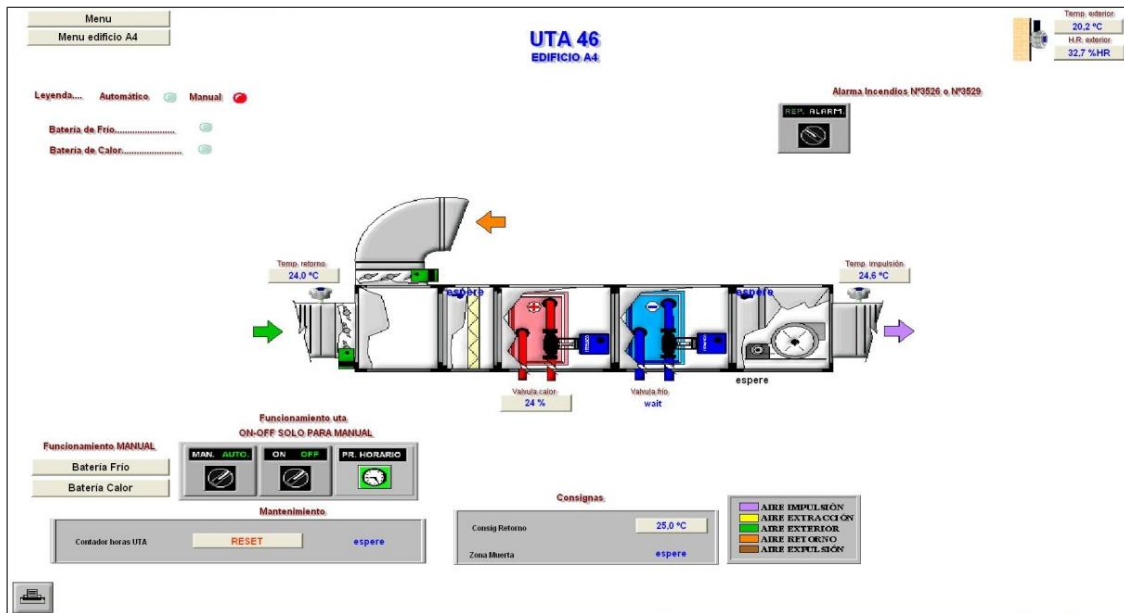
Menu
Menu edificio A4

UTA 46
EDIFICIO A4

Temp. exterior
20,2 ºC
H.R. exterior
32,7 %HR

Leyenda.... Automático Manual

Batería de Frío.......................
Batería de Calor.......................

Alarma Incendios Nº3526 o Nº3529
REP. ALARM.

Temp. retorno
24,0 ºC

espere

espere

Temp. impulsión
24,6 ºC

Valvula calor
24 %

Valvula frio
wait

espere

Funcionamiento uta
ON-OFF SOLO PARA MANUAL

Funcionamiento MANUAL
Batería Frío
Batería Calor

MAN. AUTO.
ON OFF
PR. HORARIO

Mantenimiento
Contador horas UTA
RESET
espere

Consignas
Consig Retorno
25,0 ºC
Zona Muerta
espere

AIRE IMPULSIÓN
AIRE EXTRACCIÓN
AIRE EXTERIOR
AIRE RETORNO
AIRE EXPULSIÓN